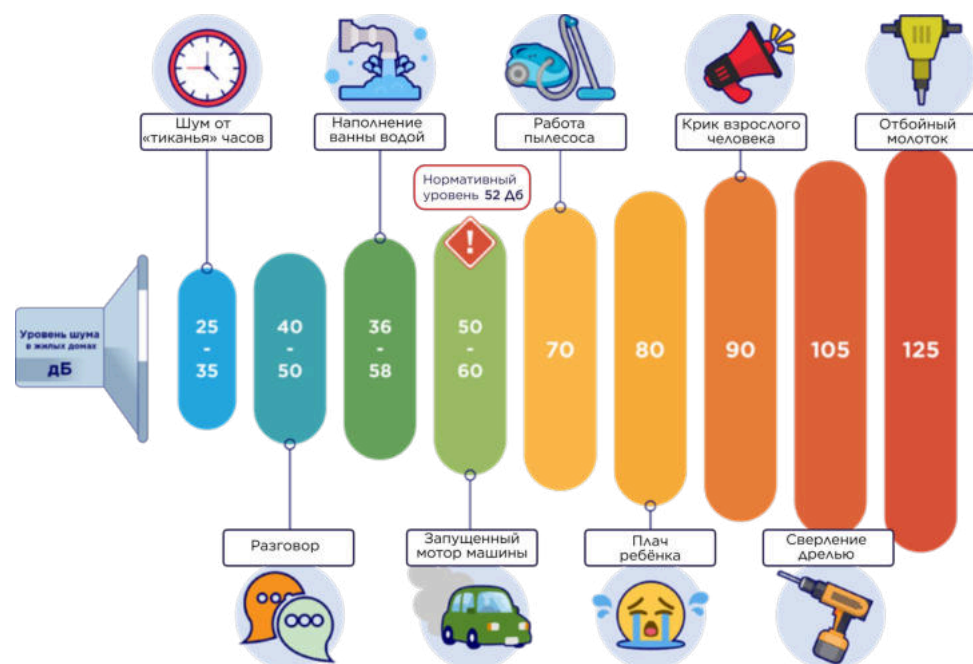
Шум от «тиканья» часов

Наполнение ванны водой

Работа пылесоса

Крик взрослого человека

Отбойный молоток

Нормативный уровень 52 Дб

Уровень шума в жилых домах

дБ

25 - 35

40 - 50

36 - 58

50 - 60

70

80

90

105

125

Разговор

Запущенный мотор машины

Плач ребёнка

Сверление дрелью